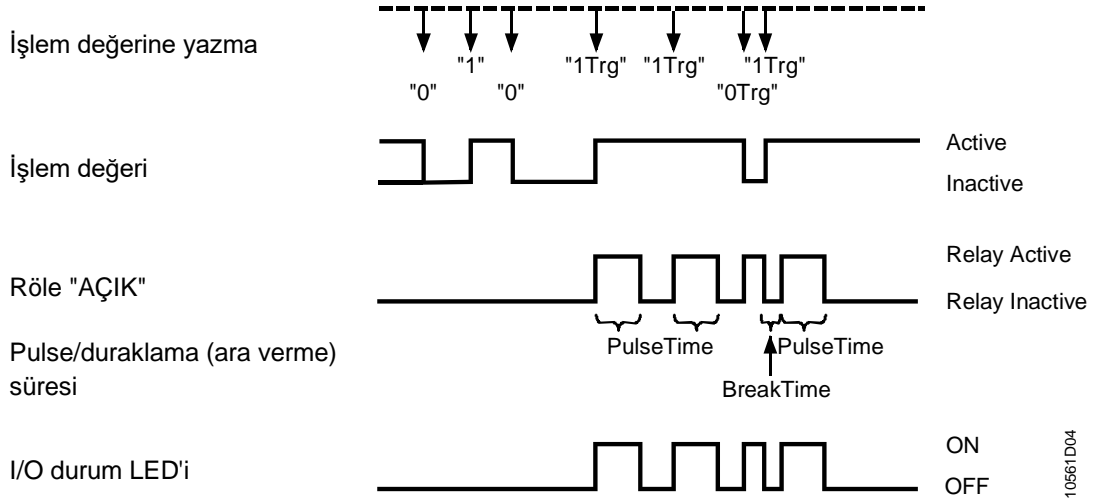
İşlem değerine yazma

"0" "1" "0" "1Trg" "1Trg" "0Trg" "1Trg"

İşlem değeri

Active

Inactive

Röle "AÇIK"

Relay Active

Relay Inactive

Pulse/duraklama (ara verme) süresi

PulseTime PulseTime

BreakTime

I/O durum LED'i

ON

OFF

10561D04